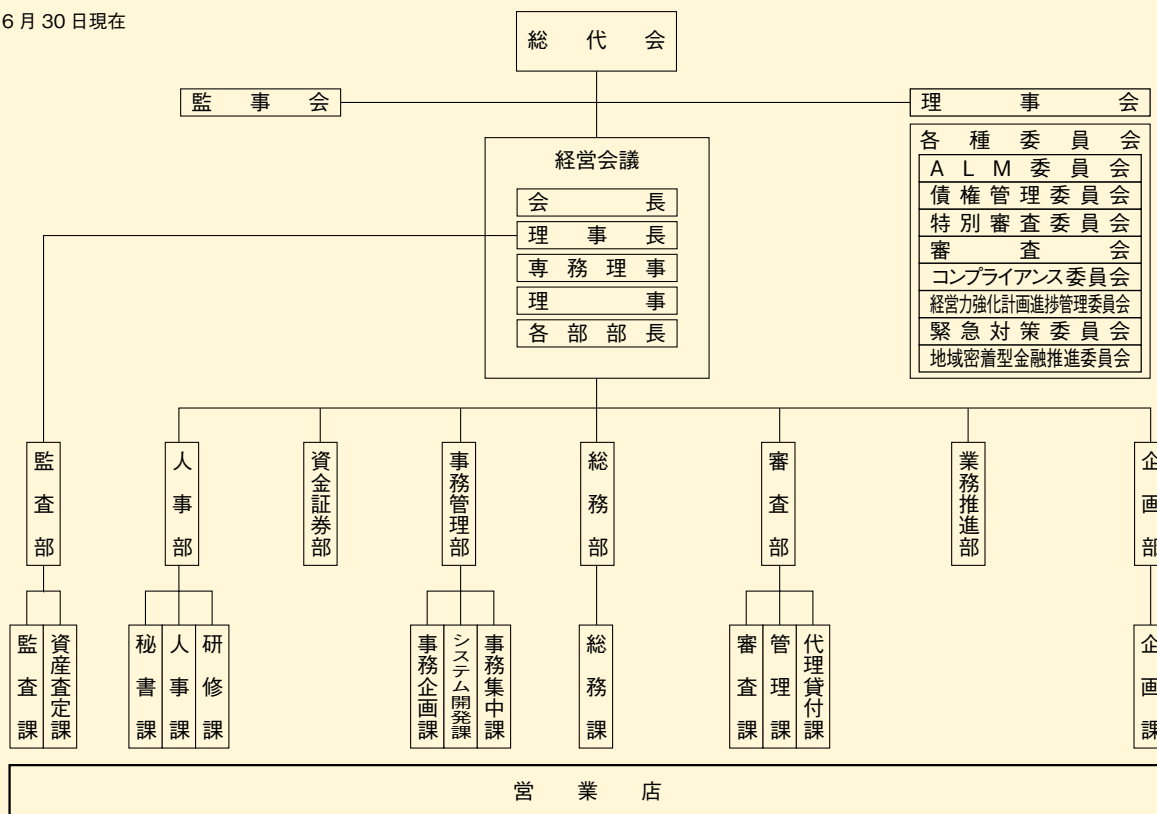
6 月 30 日現在

総代会

監事会

理事会

各種委員会
ALM委員会
債権管理委員会
特別審査委員会
審査会
コンプライアンス委員会
経営力強化計画進捗管理委員会
緊急対策委員会
地域密着型金融推進委員会

経営会議
会長
理事長
専務理事
理事
各部部長

監査部
人事部
資金証券部
事務管理部
総務部
審査部
業務推進部
企画部

監査課
資産査定課
秘書課
人事課
研修課
事務企画課
システム開発課
事務集中課
総務課
審査課
管理課
代理貸付課
企画課

営業店